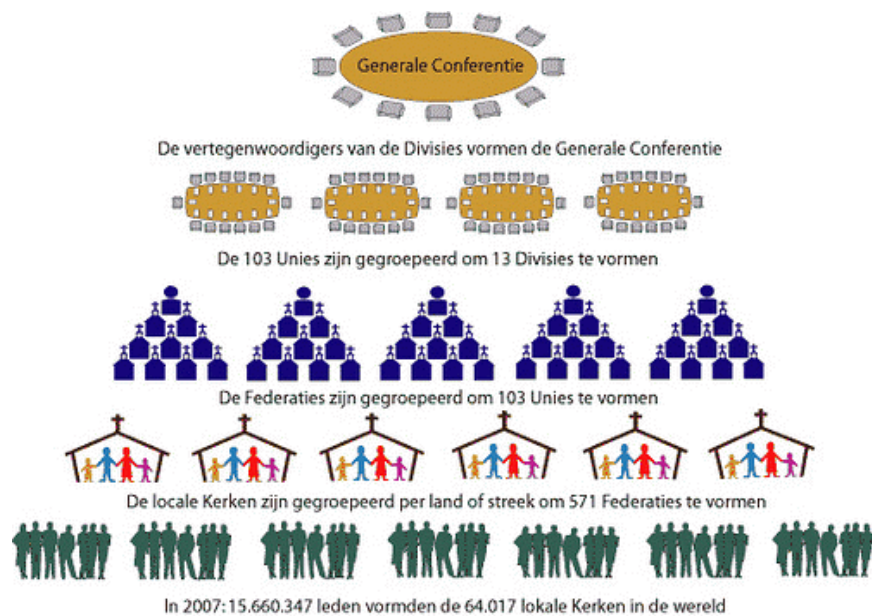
Generale Conferentie

De vertegenwoordigers van de Divisies vormen de Generale Conferentie

De 103 Unies zijn gegroepeerd om 13 Divisies te vormen

De Federaties zijn gegroepeerd om 103 Unies te vormen

De locale Kerken zijn gegroepeerd per land of streek om 571 Federaties te vormen

In 2007: 15.660.347 leden vormden de 64.017 lokale Kerken in de wereld